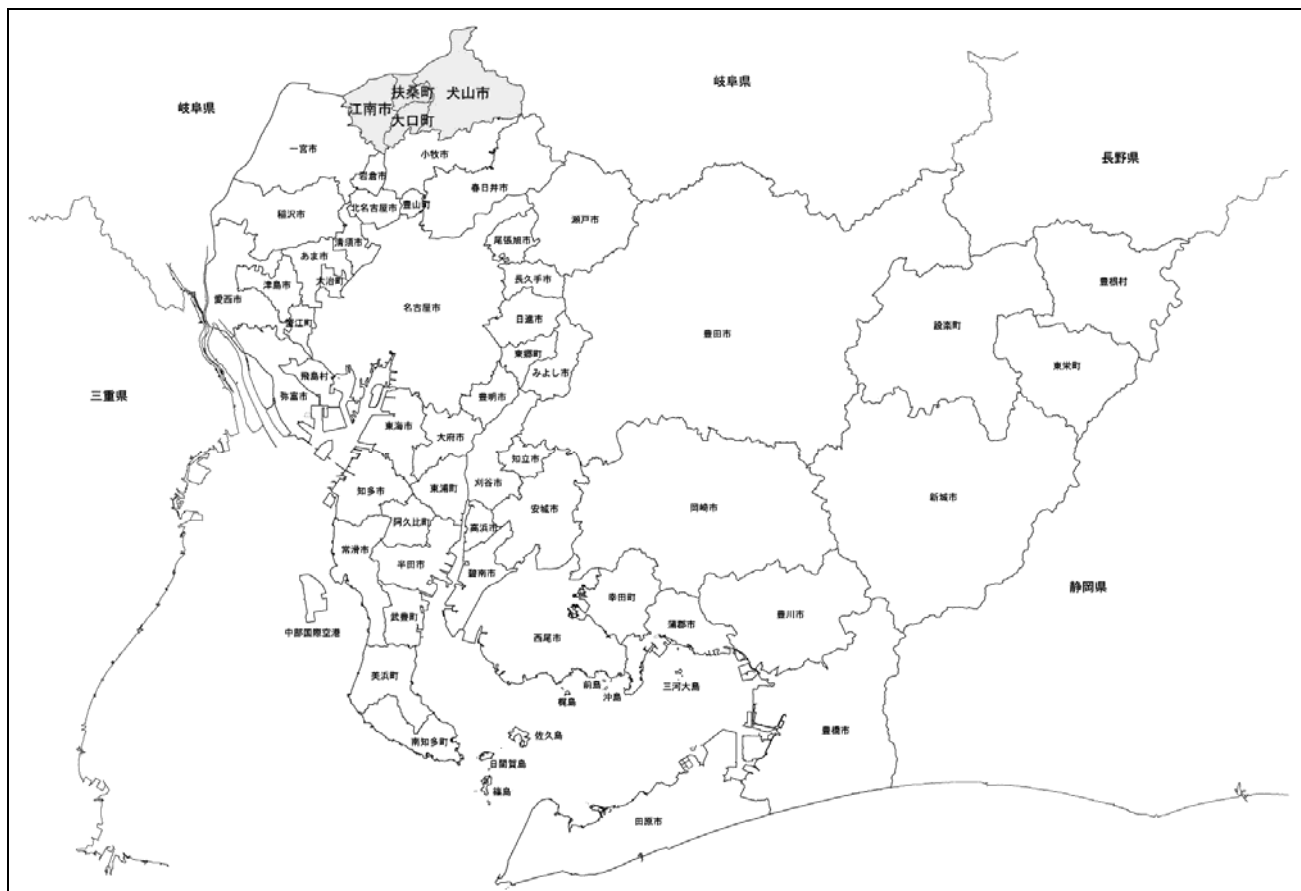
岐阜県
扶桑町
犬山市
江南市
大口町
岐阜県
一宮市
小牧市
長野県
岩倉市
春日井市
稲沢市
北名古屋市
豊山町
瀬戸市
清須市
尾張旭市
あま市
津島市
大治町
長久手市
豊根村
愛西市
名古屋市
設楽町
蟹江町
日進市
豊田市
東郷町
東栄町
飛島村
みよし市
三重県
弥富市
豊明市
東海市
大府市
知立市
知多市
東浦町
刈谷市
新城市
安城市
岡崎市
阿久比町
高浜市
常滑市
半田市
碧南市
幸田町
静岡県
豊川市
武豊町
蒲郡市
中部国際空港
西尾市
美浜町
前島
三河大島
梶島
沖島
豊橋市
佐久島
南知多町
日間賀島
篠島
田原市